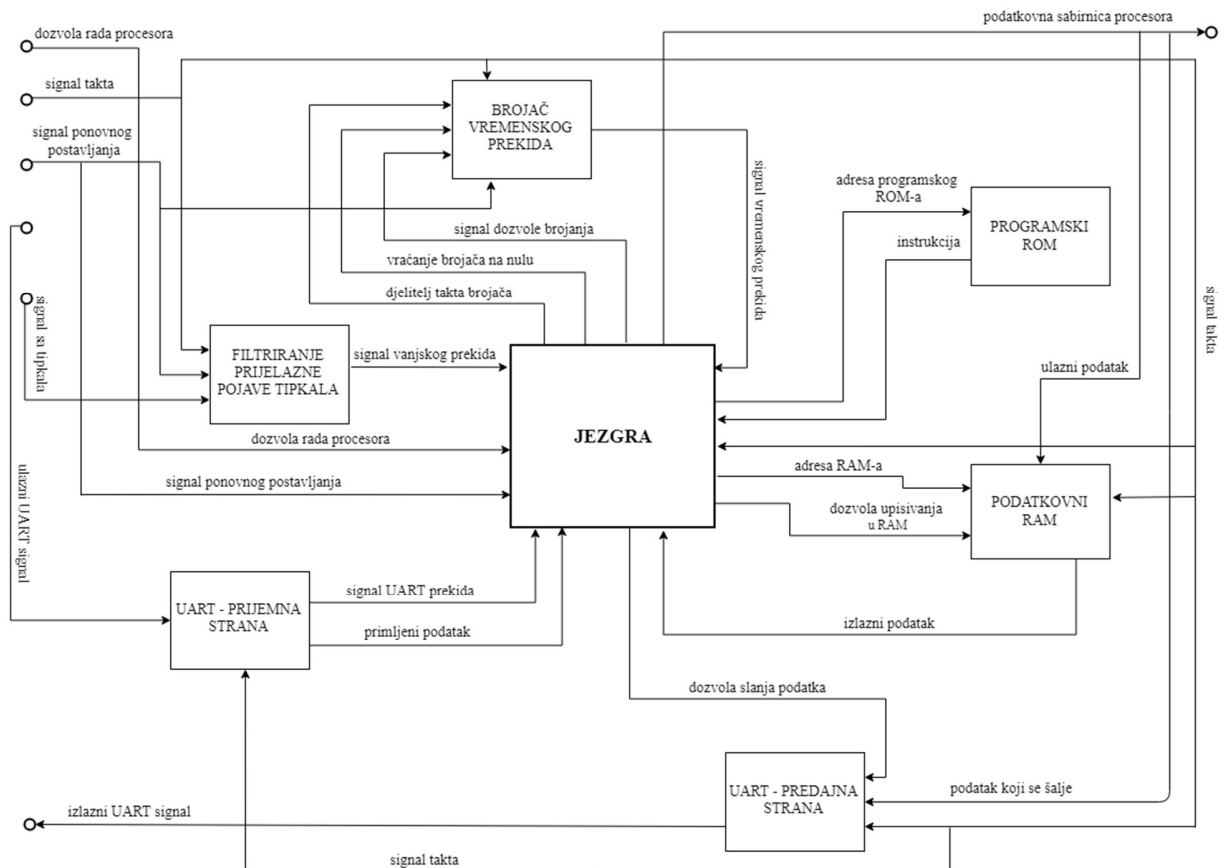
dozvola rada procesora

signal takta

signal ponovnog postavljanja

signal sa tipkala

ulazni UART signal

podatkovna sabirnica procesora

BROJAČ VREMENSKOG PREKIDA

signal vremenskog prekida

signal dozvole brojanja

vraćanje brojača na nulu

djelitelj takta brojača

adresa programskog ROM-a

instrukcija

PROGRAMSKI ROM

signal takta

FILTRIRANJE PRIJELAZNE POJAVE TIPKALA

signal vanjskog prekida

JEZGRA

dozvola rada procesora

signal ponovnog postavljanja

ulazni podatak

adresa RAM-a

dozvola upisivanja u RAM

PODATKOVNI RAM

UART - PRIJEMNA STRANA

signal UART prekida

primljeni podatak

izlazni podatak

dozvola slanja podatka

UART - PREDAJNA STRANA

podatak koji se šalje

izlazni UART signal

signal takta